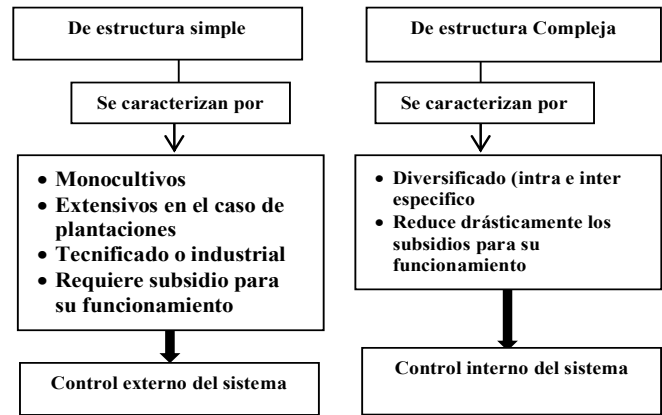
De estructura simple

Se caracterizan por

- Monocultivos
- Extensivos en el caso de plantaciones
- Tecnificado o industrial
- Requiere subsidio para su funcionamiento

Control externo del sistema

De estructura Compleja

Se caracterizan por

- Diversificado (intra e inter especifico
- Reduce drásticamente los subsidios para su funcionamiento

Control interno del sistema